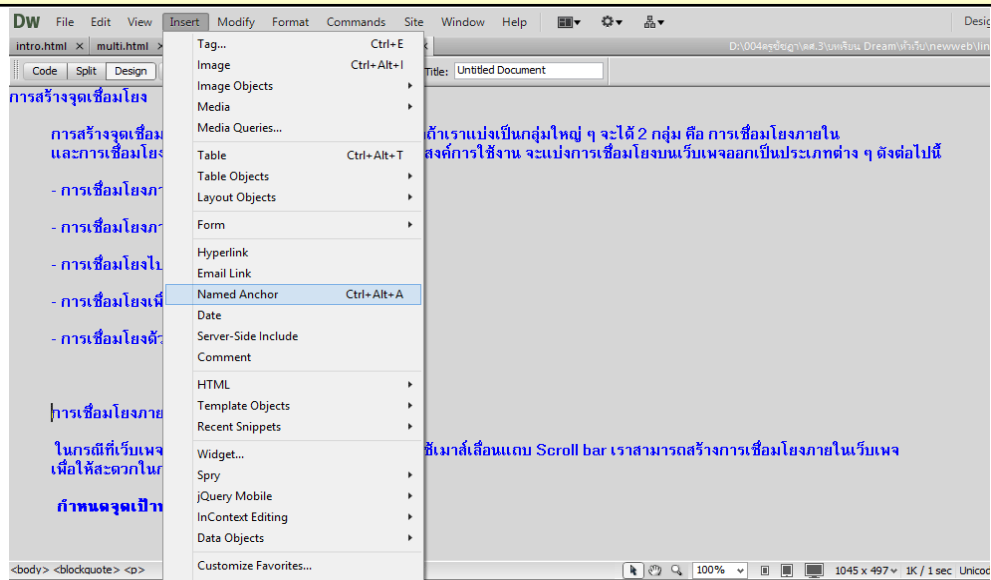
Dw File Edit View Insert Modify Format Commands Site Window Help

Desig

intro.html × multi.html ×

D:\004ครูขัยฎา\ดศ.3\บทเรียน Dream\หัวเว็บ\newweb\lin

Code Split Design

Title: Untitled Document

Tag... Ctrl+E
Image Ctrl+Alt+I
Image Objects
Media
Media Queries...
Table Ctrl+Alt+T
Table Objects
Layout Objects
Form
Hyperlink
Email Link
Named Anchor Ctrl+Alt+A
Date
Server-Side Include
Comment
HTML
Template Objects
Recent Snippets
Widget...
Spry
jQuery Mobile
InContext Editing
Data Objects
Customize Favorites...

การสร้างจุดเชื่อมโยง

การสร้างจุดเชื่อม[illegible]ถ้าเราแบ่งเป็นกลุ่มใหญ่ ๆ จะได้ 2 กลุ่ม คือ การเชื่อมโยงภายใน และการเชื่อมโยง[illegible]สงค์การใช้งาน จะแบ่งการเชื่อมโยงบนเว็บเพจออกเป็นประเภทต่าง ๆ ดังต่อไปนี้

- การเชื่อมโยงภ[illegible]

- การเชื่อมโยงภ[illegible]

- การเชื่อมโยงไป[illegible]

- การเชื่อมโยงเพื่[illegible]

- การเชื่อมโยงตัว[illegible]

การเชื่อมโยงภาย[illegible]

ในกรณีที่เว็บเพจ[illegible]ใช้เมาส์เลื่อนแถบ Scroll bar เราสามารถสร้างการเชื่อมโยงภายในเว็บเพจ เพื่อให้สะดวกในก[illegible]

กำหนดจุดเป้าห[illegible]

<body> <blockquote> <p>

100% 1045 x 497 1K / 1 sec Unicod